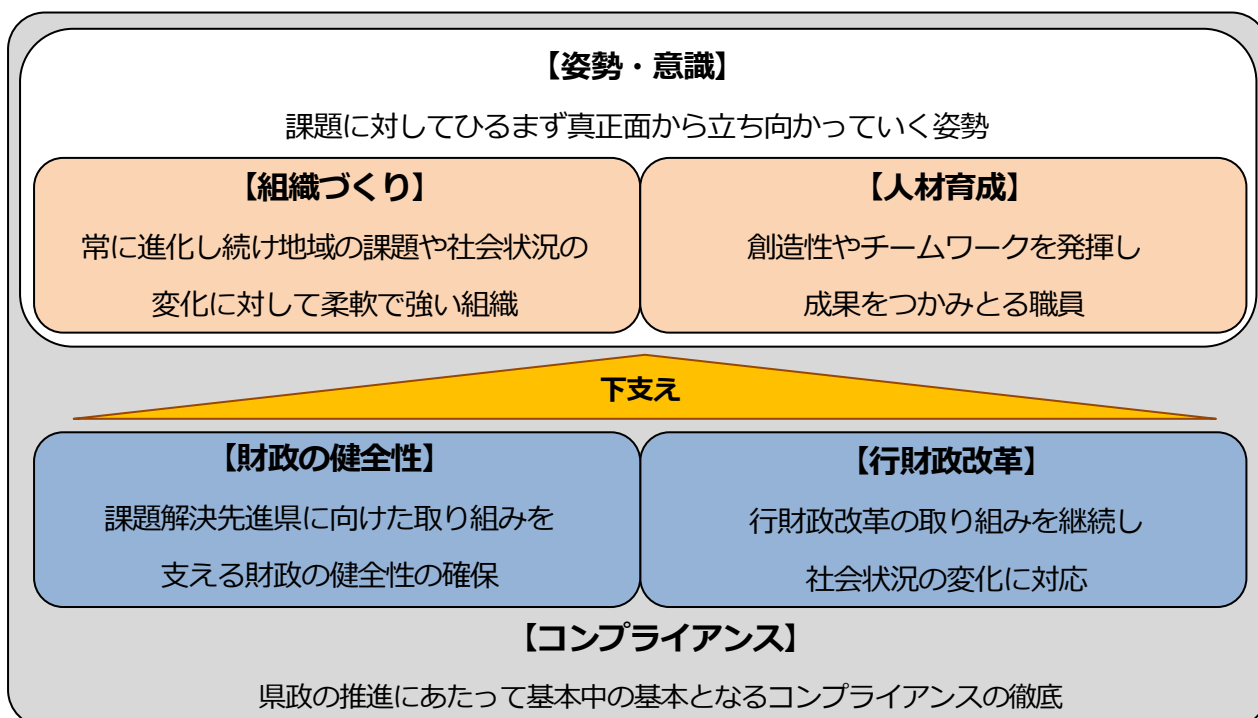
【姿勢・意識】

課題に対してひるまず真正面から立ち向かっていく姿勢

【組織づくり】

常に進化し続け地域の課題や社会状況の変化に対して柔軟で強い組織

【人材育成】

創造性やチームワークを発揮し成果をつかみとる職員

下支え

【財政の健全性】

課題解決先進県に向けた取り組みを支える財政の健全性の確保

【行財政改革】

行財政改革の取り組みを継続し社会状況の変化に対応

【コンプライアンス】

県政の推進にあたって基本中の基本となるコンプライアンスの徹底